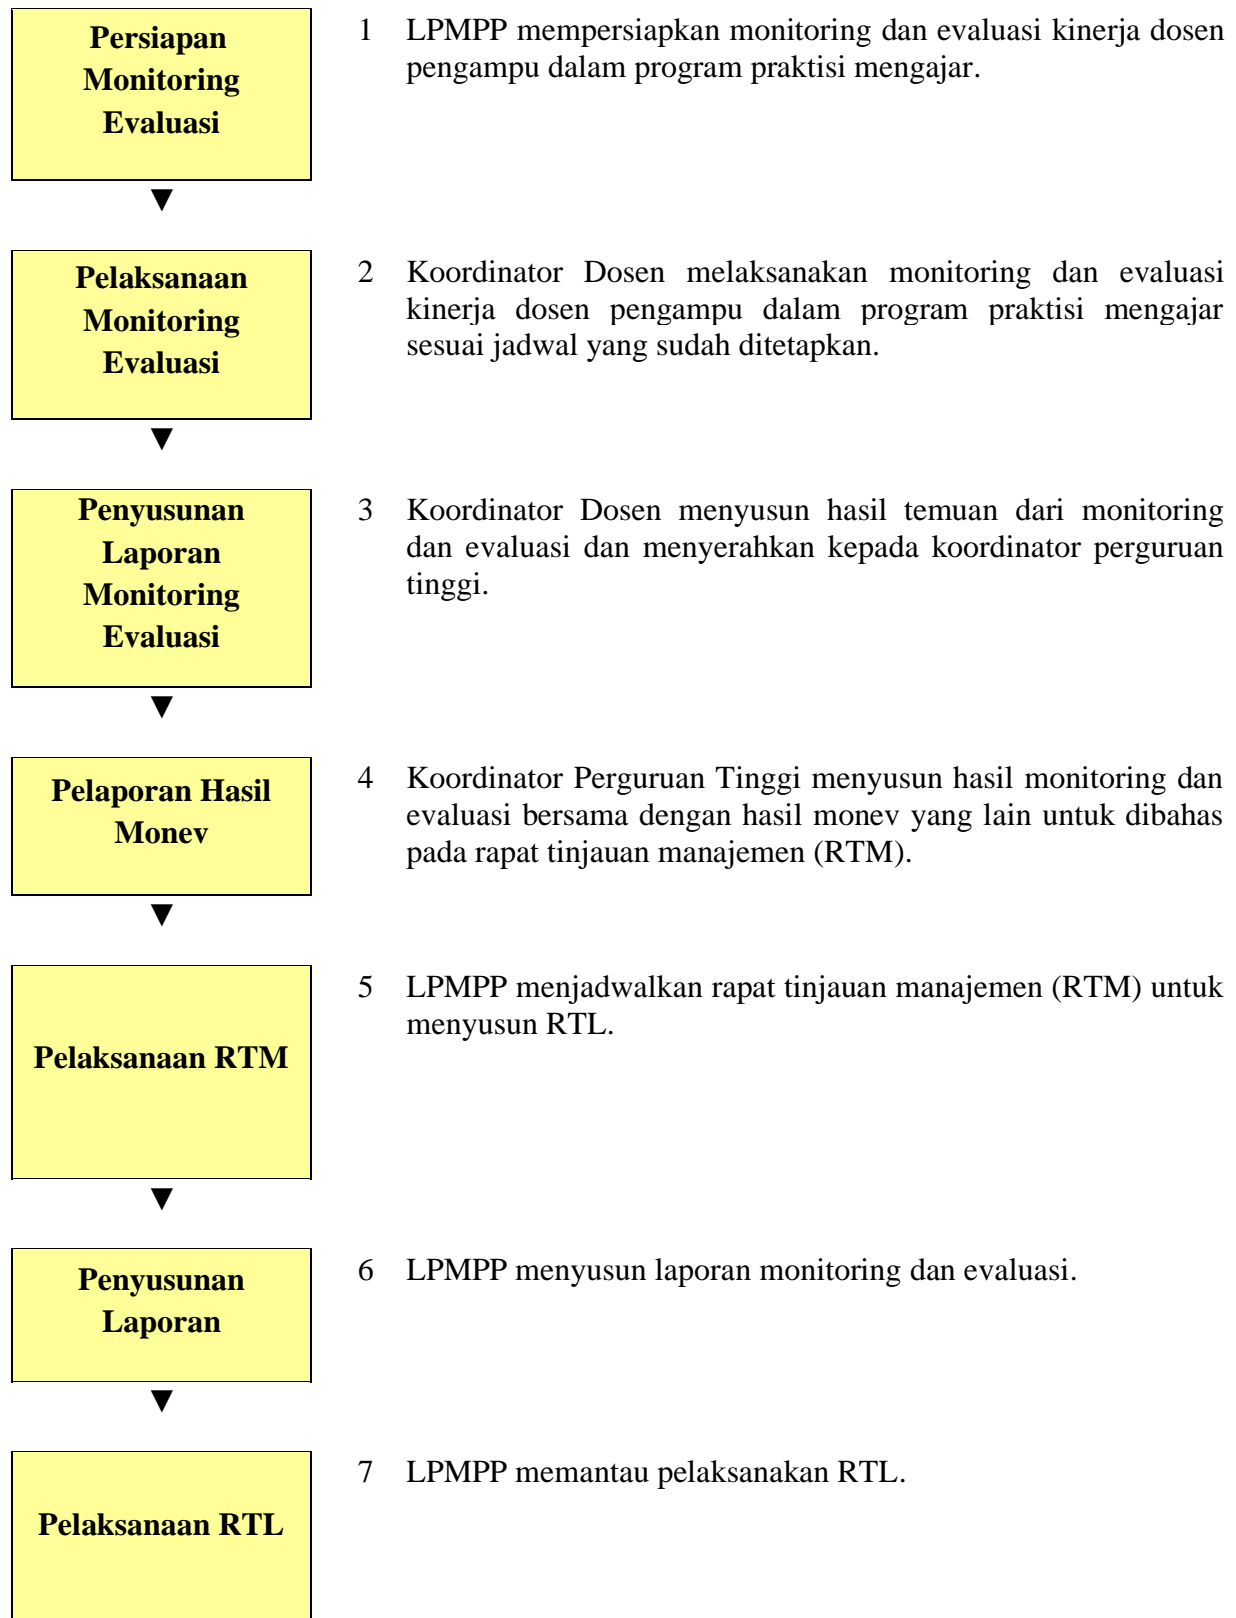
Persiapan Monitoring Evaluasi

1 LPMPP mempersiapkan monitoring dan evaluasi kinerja dosen pengampu dalam program praktisi mengajar.

Pelaksanaan Monitoring Evaluasi

2 Koordinator Dosen melaksanakan monitoring dan evaluasi kinerja dosen pengampu dalam program praktisi mengajar sesuai jadwal yang sudah ditetapkan.

Penyusunan Laporan Monitoring Evaluasi

3 Koordinator Dosen menyusun hasil temuan dari monitoring dan evaluasi dan menyerahkan kepada koordinator perguruan tinggi.

Pelaporan Hasil Monev

4 Koordinator Perguruan Tinggi menyusun hasil monitoring dan evaluasi bersama dengan hasil monev yang lain untuk dibahas pada rapat tinjauan manajemen (RTM).

Pelaksanaan RTM

5 LPMPP menjadwalkan rapat tinjauan manajemen (RTM) untuk menyusun RTL.

Penyusunan Laporan

6 LPMPP menyusun laporan monitoring dan evaluasi.

Pelaksanaan RTL

7 LPMPP memantau pelaksanakan RTL.